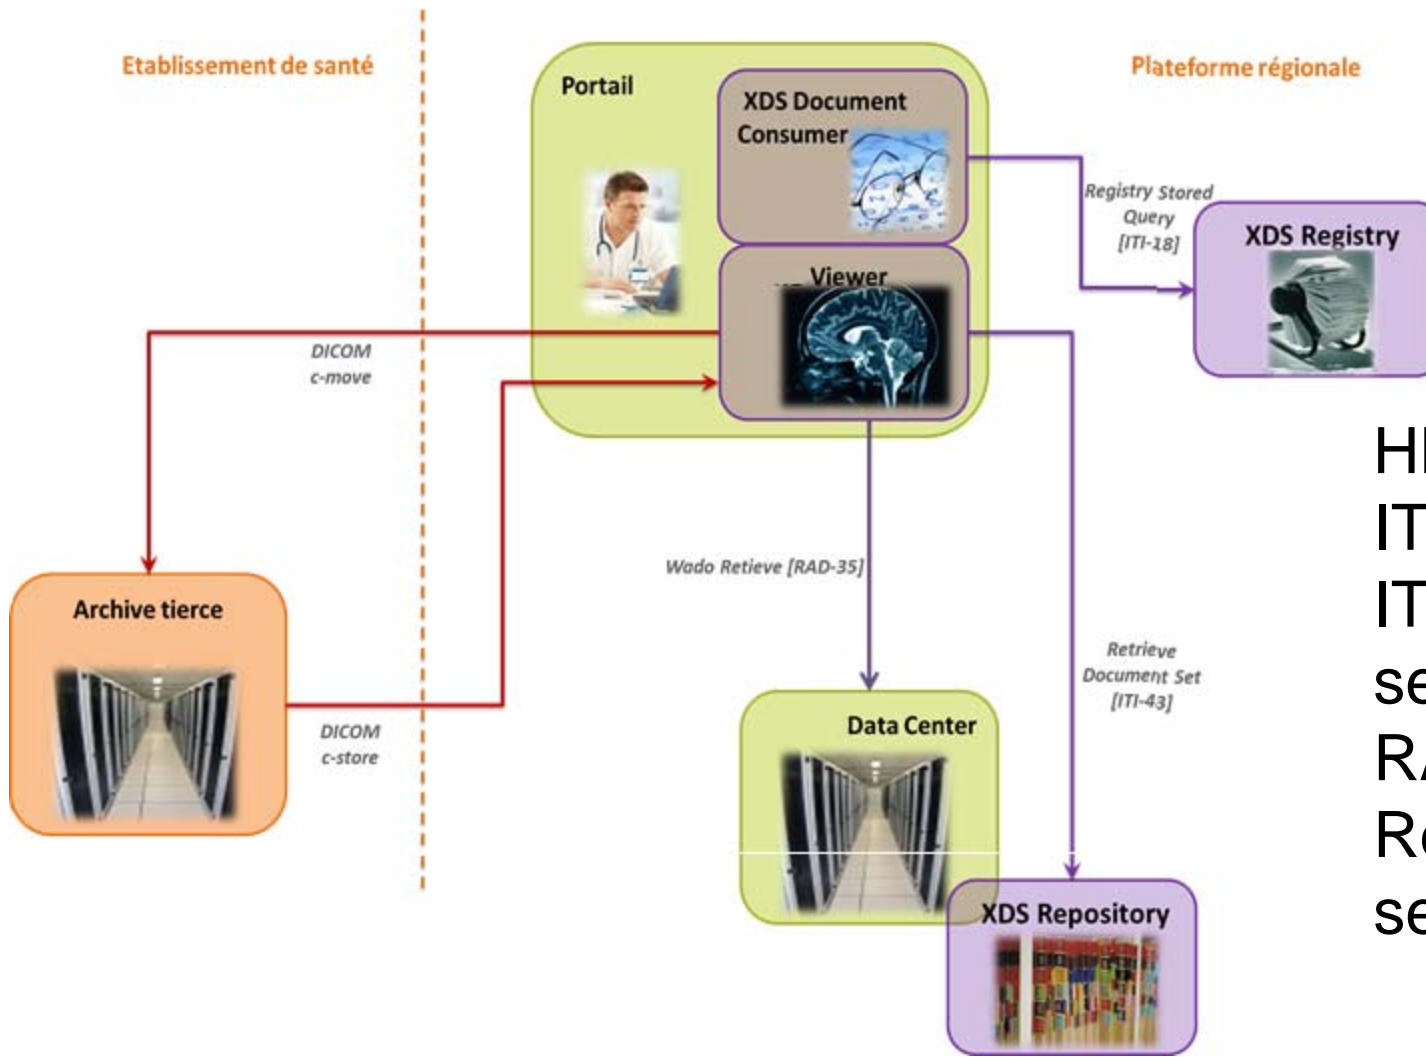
Etablissement de santé

Portail

XDS Document Consumer

Plateforme régionale

Registry Stored Query [ITI-18]

XDS Registry

Viewer

DICOM c-move

Wado Retieve [RAD-35]

Retrieve Document Set [ITI-43]

Archive tierce

DICOM c-store

Data Center

XDS Repository

HI
IT
IT
se
RA
Re
se